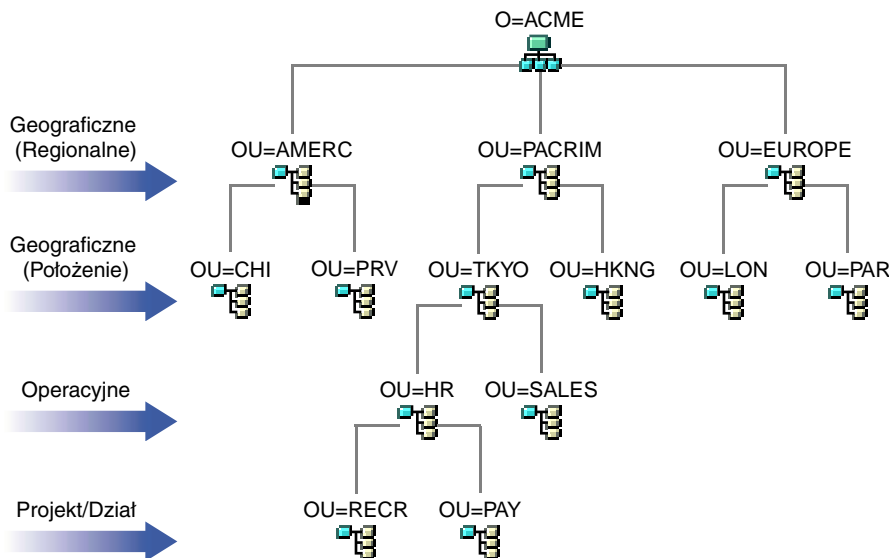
O=ACME

Geograficzne (Regionalne)

OU=AMERC

OU=PACRIM

OU=EUROPE

Geograficzne (Położenie)

OU=CHI

OU=PRV

OU=TKYO

OU=HKNG

OU=LON

OU=PAR

Operacyjne

OU=HR

OU=SALES

Projekt/Dział

OU=RECR

OU=PAY